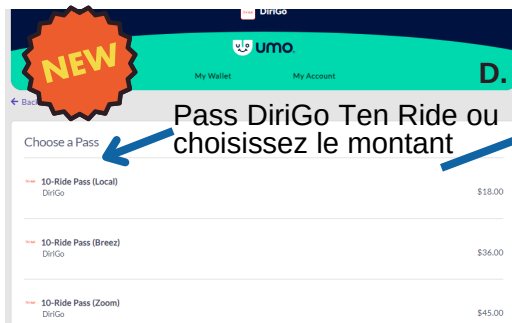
DiriGo

NEW

umo

My Wallet

My Account

D.

Back

Pass DiriGo Ten Ride ou choisissez le montant

Choose a Pass

10-Ride Pass (Local)
DiriGo

$18.00

10-Ride Pass (Breez)
DiriGo

$36.00

10-Ride Pass (Zoom)
DiriGo

$45.00